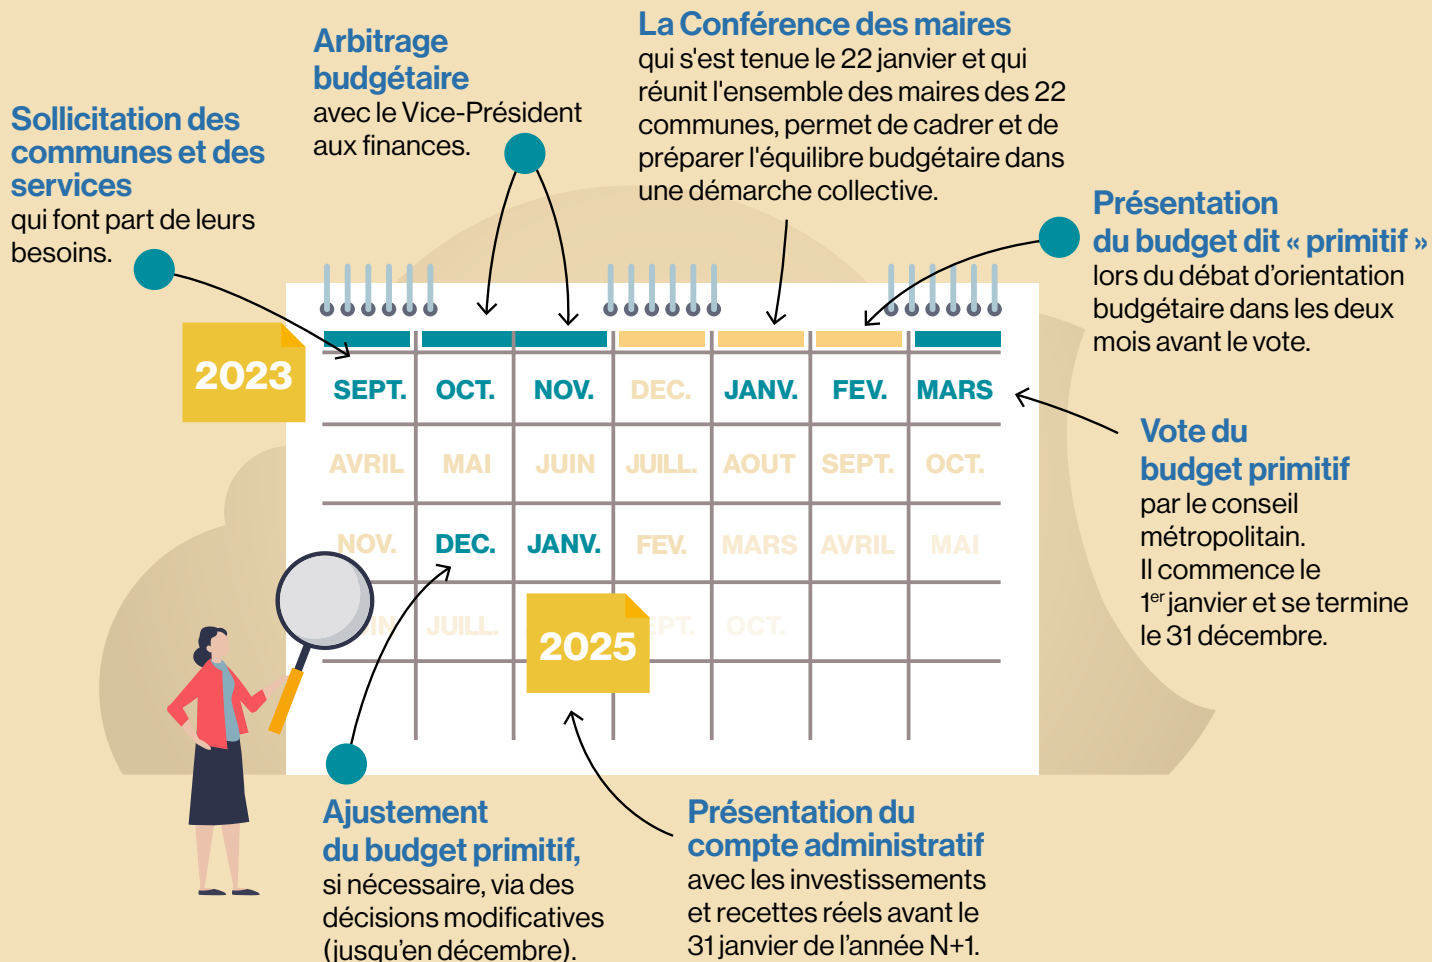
Sollicitation des communes et des services
qui font part de leurs besoins.

Arbitrage budgétaire
avec le Vice-Président aux finances.

La Conférence des maires
qui s'est tenue le 22 janvier et qui réunit l'ensemble des maires des 22 communes, permet de cadrer et de préparer l'équilibre budgétaire dans une démarche collective.

Présentation du budget dit « primitif »
lors du débat d'orientation budgétaire dans les deux mois avant le vote.

2023

| SEPT. | OCT. | NOV. | DEC. | JANV. | FEV. | MARS |
|---|---|---|---|---|---|---|
| AVRIL | MAI | JUIN | JUILL. | AOUT | SEPT. | OCT. |
| NOV. | DEC. | JANV. | FEV. | MARS | AVRIL | MAI |
| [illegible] | JUILL. | | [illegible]PT. | OCT. | | |

2025

Vote du budget primitif
par le conseil métropolitain. Il commence le 1$^{er}$ janvier et se termine le 31 décembre.

Ajustement du budget primitif,
si nécessaire, via des décisions modificatives (jusqu'en décembre).

Présentation du compte administratif
avec les investissements et recettes réels avant le 31 janvier de l'année N+1.